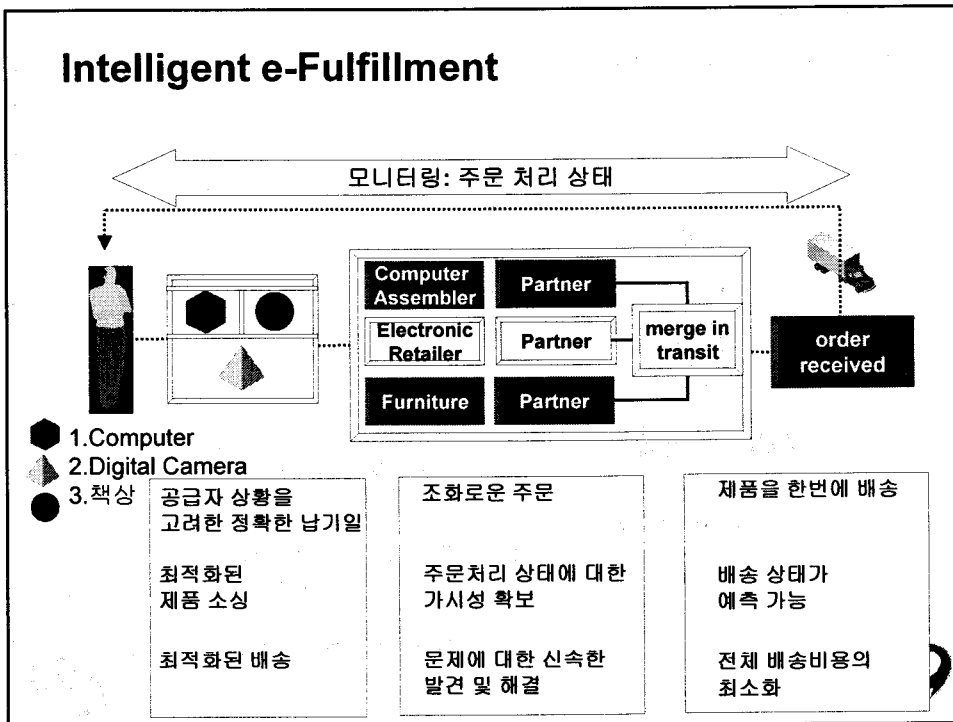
Intelligent e-Fulfillment

모니터링: 주문 처리 상태

Computer Assembler

Partner

Electronic Retailer

Partner

merge in transit

order received

Furniture

Partner

1.Computer
2.Digital Camera
3.책상

공급자 상황을 고려한 정확한 납기일

최적화된 제품 소싱

최적화된 배송

조화로운 주문

주문처리 상태에 대한 가시성 확보

문제에 대한 신속한 발견 및 해결

제품을 한번에 배송

배송 상태가 예측 가능

전체 배송비용의 최소화